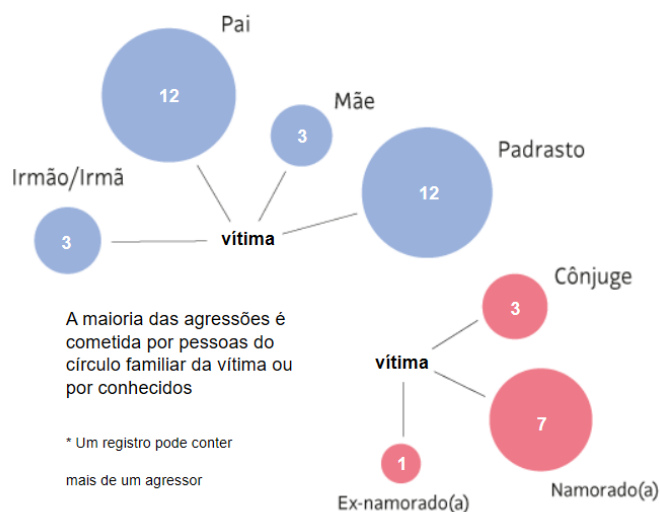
Pai

12

Mãe

3

Padrasto

12

Irmão/Irmã

3

vítima

Cônjuge

3

A maioria das agressões é cometida por pessoas do círculo familiar da vítima ou por conhecidos

vítima

7

* Um registro pode conter

mais de um agressor

1

Ex-namorado(a)

Namorado(a)